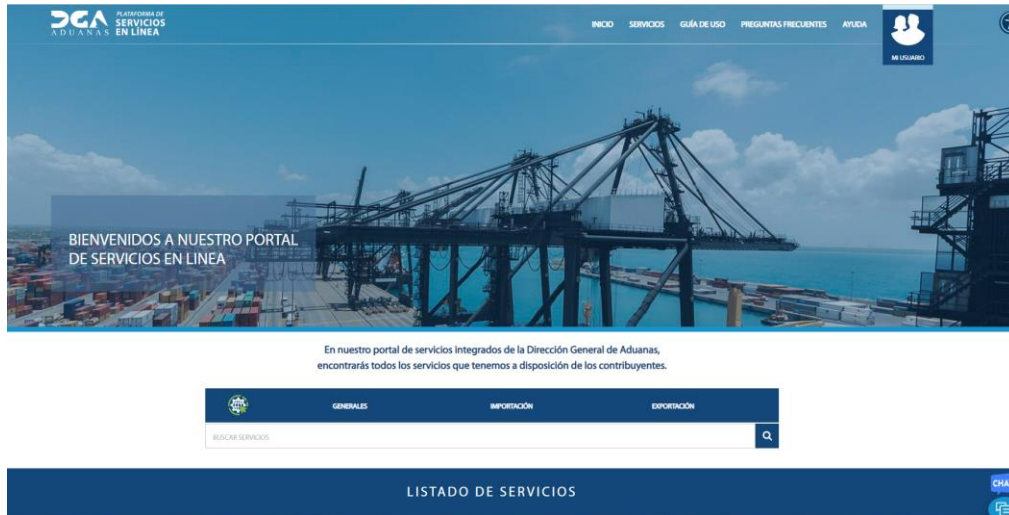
DGA ADUANAS PLATAFORMA DE SERVICIOS EN LÍNEA

INICIO SERVICIOS GUÍA DE USO PREGUNTAS FRECUENTES AYUDA

MI USUARIO

BIENVENIDOS A NUESTRO PORTAL DE SERVICIOS EN LINEA

En nuestro portal de servicios integrados de la Dirección General de Aduanas, encontrarás todos los servicios que tenemos a disposición de los contribuyentes.

GENERALES IMPORTACIÓN EXPORTACIÓN

BUSCAR SERVICIOS

LISTADO DE SERVICIOS

CHA